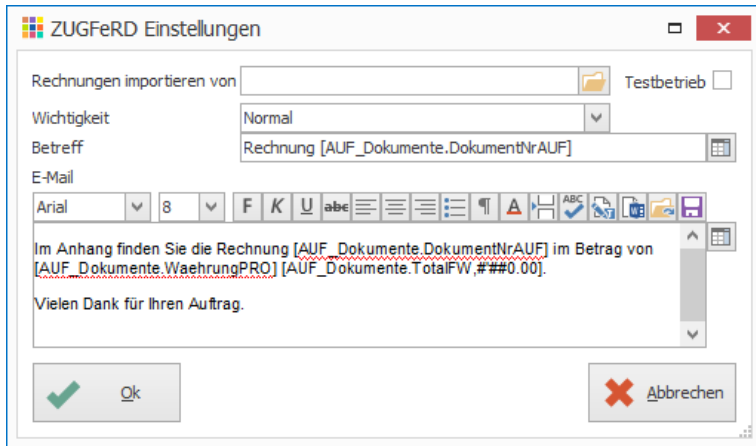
ZUGFeRD Einstellungen

Rechnungen importieren von
Testbetrieb

Wichtigkeit
Normal

Betreff
Rechnung [AUF_Dokumente.DokumentNrAUF]

E-Mail

Arial
8
F K U abc

Im Anhang finden Sie die Rechnung [AUF_Dokumente.DokumentNrAUF] im Betrag von [AUF_Dokumente.WaehrungPRO] [AUF_Dokumente.TotalFW,#'##0.00].

Vielen Dank für Ihren Auftrag.

Ok
Abbrechen